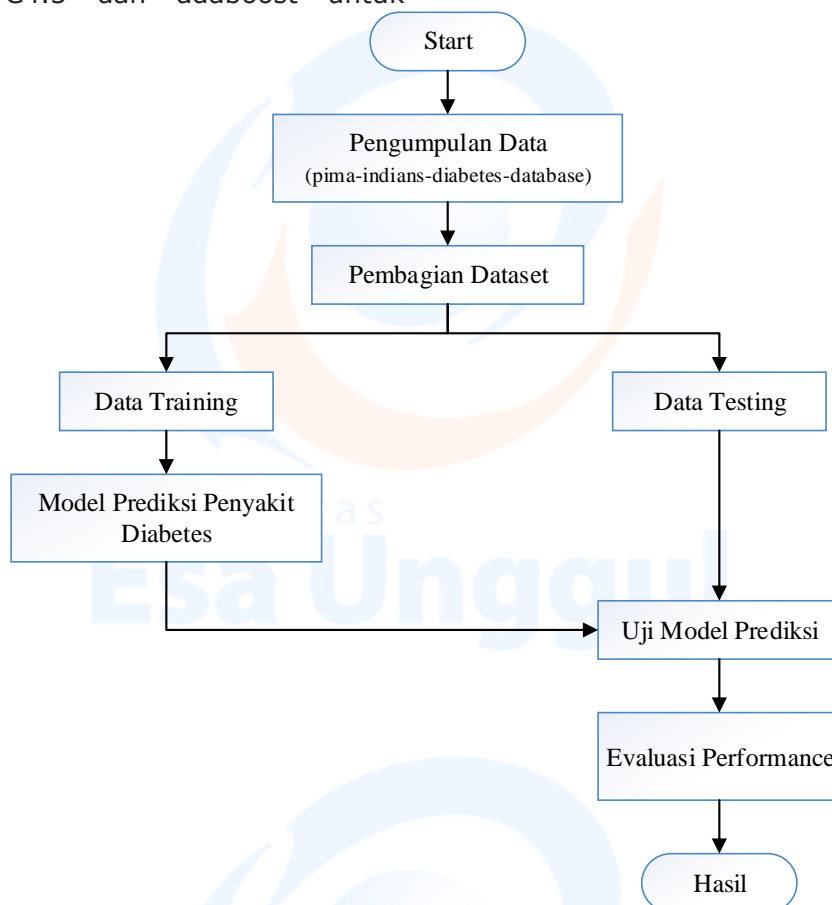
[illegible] dan adaboost untuk

Start

Pengumpulan Data (pima-indians-diabetes-database)

Pembagian Dataset

Data Training

Data Testing

Model Prediksi Penyakit Diabetes

Uji Model Prediksi

Evaluasi Performance

Hasil

Esa Unggul